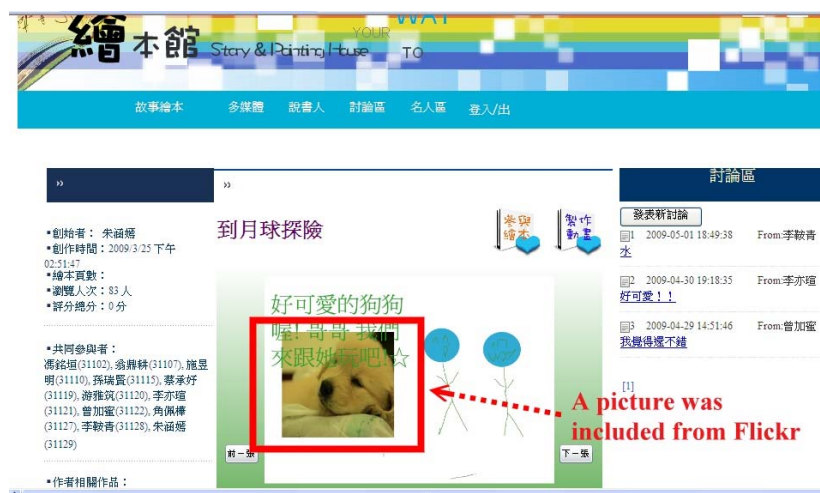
繪本館 Story & Painting House YOUR WAY TO

故事繪本 多媒體 說書人 討論區 名人區 登入/出

»

•創始者： 朱涵嫣
•創作時間：2009/3/25 下午 02:51:47
•繪本頁數：
•瀏覽人次：83 人
•評分總分：0 分

•共同參與者：
馮銘垣(31102), 翁鼎耕(31107), 施昱明(31110), 孫瑞賢(31115), 蔡承妤(31119), 游雅筑(31120), 李亦瑄(31121), 曾加蜜(31122), 角佩樺(31127), 李鞍青(31128), 朱涵嫣(31129)

•作者相關作品：

»

到月球探險

參與繪本 製作動畫

好可愛的狗狗
喔! 哥哥 我們
來跟她玩吧!☆

前一張 下一張

A picture was included from Flickr

討論區

發表新討論

1 2009-05-01 18:49:38 From:李鞍青
水

2 2009-04-30 19:18:35 From:李亦瑄
好可愛！！

3 2009-04-29 14:51:46 From:曾加蜜
我覺得還不錯

[1]